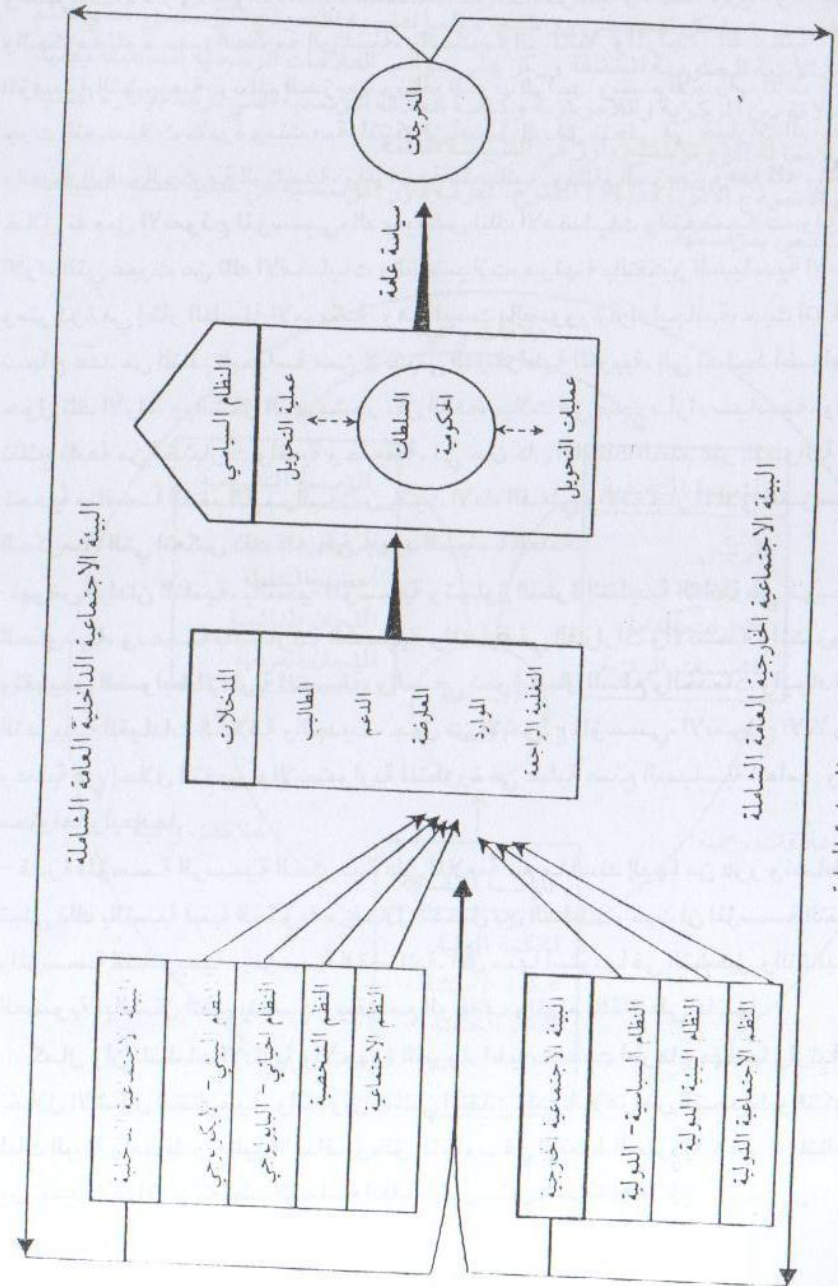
المخرجات

سياسة عامة

النظام السياسي
عملية التحويل
السلطات الحكومية
عمليات التحويل

المدخلات
المطالب
الدعم
الموارد
البنية البيئة

البيئة الاجتماعية الداخلية العامة الشاملة

البيئة الاجتماعية الخارجية العامة الشاملة

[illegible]
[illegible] – الإيكولوجي
النظام الحيائي – البايولوجي
النظام الشخصي
النظام الاجتماعي

البيئة الاجتماعية الخارجية
النظام السياسية – الدولية
النظام البيئية الدولية
النظم الاجتماعية الدولية